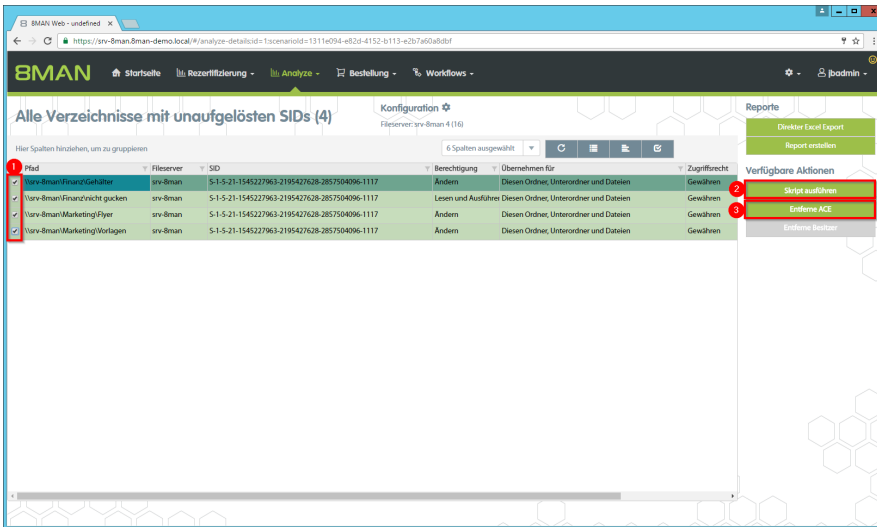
8MAN Web - undefined ×

https://srv-8man.8man-demo.local/#/analyze-details;id=1;scenarioId=1311e094-e82d-4152-b113-e2b7a60a8dbf

8MAN Startseite Rezertifizierung Analyze Bestellung Workflows jbadmin

Alle Verzeichnisse mit unaufgelösten SIDs (4)

Konfiguration
Fileserver: srv-8man 4 (16)

Hier Spalten hinziehen, um zu gruppieren

6 Spalten ausgewählt

| | Pfad | Fileserver | SID | Berechtigung | Übernehmen für | Zugriffsrecht |
|---|---|---|---|---|---|---|
| ✔ | \\srv-8man\Finanz\Gehälter | srv-8man | S-1-5-21-1545227963-2195427628-2857504096-1117 | Ändern | Diesen Ordner, Unterordner und Dateien | Gewähren |
| ✔ | \\srv-8man\Finanz\nicht gucken | srv-8man | S-1-5-21-1545227963-2195427628-2857504096-1117 | Lesen und Ausführen | Diesen Ordner, Unterordner und Dateien | Gewähren |
| ✔ | \\srv-8man\Marketing\Flyer | srv-8man | S-1-5-21-1545227963-2195427628-2857504096-1117 | Ändern | Diesen Ordner, Unterordner und Dateien | Gewähren |
| ✔ | \\srv-8man\Marketing\Vorlagen | srv-8man | S-1-5-21-1545227963-2195427628-2857504096-1117 | Ändern | Diesen Ordner, Unterordner und Dateien | Gewähren |

1

Reporte
Direkter Excel Export
Report erstellen

Verfügbare Aktionen
2
Skript ausführen
3
Entferne ACE
Entferne Besitzer